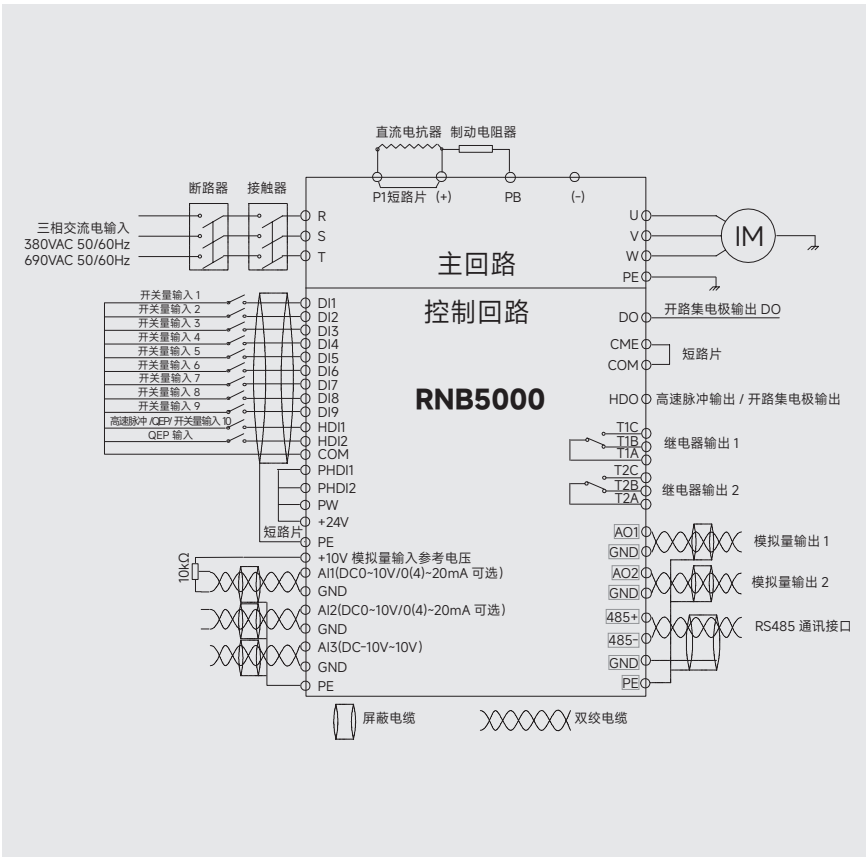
直流电抗器 制动电阻器

断路器 接触器

P1短路片 (+) PB (-)

三相交流电输入
380VAC 50/60Hz
690VAC 50/60Hz

R
S
T

主回路

U
V
W
PE

IM

开关量输入 1
开关量输入 2
开关量输入 3
开关量输入 4
开关量输入 5
开关量输入 6
开关量输入 7
开关量输入 8
开关量输入 9
高速脉冲 /QEP/ 开关量输入 10
QEP 输入

DI1
DI2
DI3
DI4
DI5
DI6
DI7
DI8
DI9
HDI1
HDI2
COM
PHDI1
PHDI2
PW
+24V
PE

短路片

控制回路

DO 开路集电极输出 DO

CME
COM 短路片

RNB5000

HDO 高速脉冲输出 / 开路集电极输出

T1C
T1B
T1A 继电器输出 1

T2C
T2B
T2A 继电器输出 2

AO1
GND 模拟量输出 1

AO2
GND 模拟量输出 2

485+
485- RS485 通讯接口
GND
PE

10kΩ

+10V 模拟量输入参考电压
AI1(DC0~10V/0(4)~20mA 可选)
GND
AI2(DC0~10V/0(4)~20mA 可选)
GND
AI3(DC-10V~10V)
GND
PE

屏蔽电缆 双绞电缆